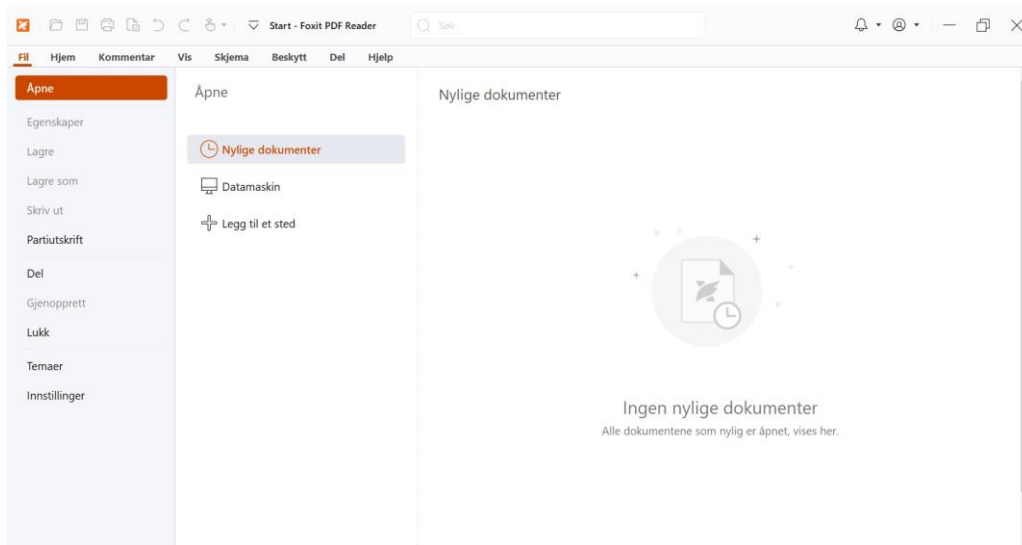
Start - Foxit PDF Reader

Søk

Fil Hjem Kommentar Vis Skjema Beskytt Del Hjelp

Åpne

Egenskaper

Lagre

Lagre som

Skriv ut

Partiutskrift

Del

Gjenopprett

Lukk

Temaer

Innstillinger

Åpne

Nylige dokumenter

Datamaskin

Legg til et sted

Nylige dokumenter

Ingen nylige dokumenter

Alle dokumentene som nylig er åpnet, vises her.